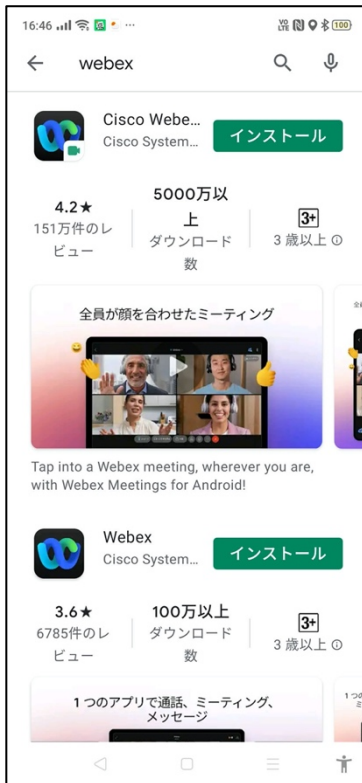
16:46 ··· 100

webex

Cisco Webe...
Cisco System...
インストール

4.2★
151万件のレビュー

5000万以上
ダウンロード数

3+
3 歳以上

全員が顔を合わせたミーティング

Tap into a Webex meeting, wherever you are, with Webex Meetings for Android!

Webex
Cisco System...
インストール

3.6★
6785件のレビュー

100万以上
ダウンロード数

3+
3 歳以上

1 つのアプリで通話、ミーティング、メッセージ